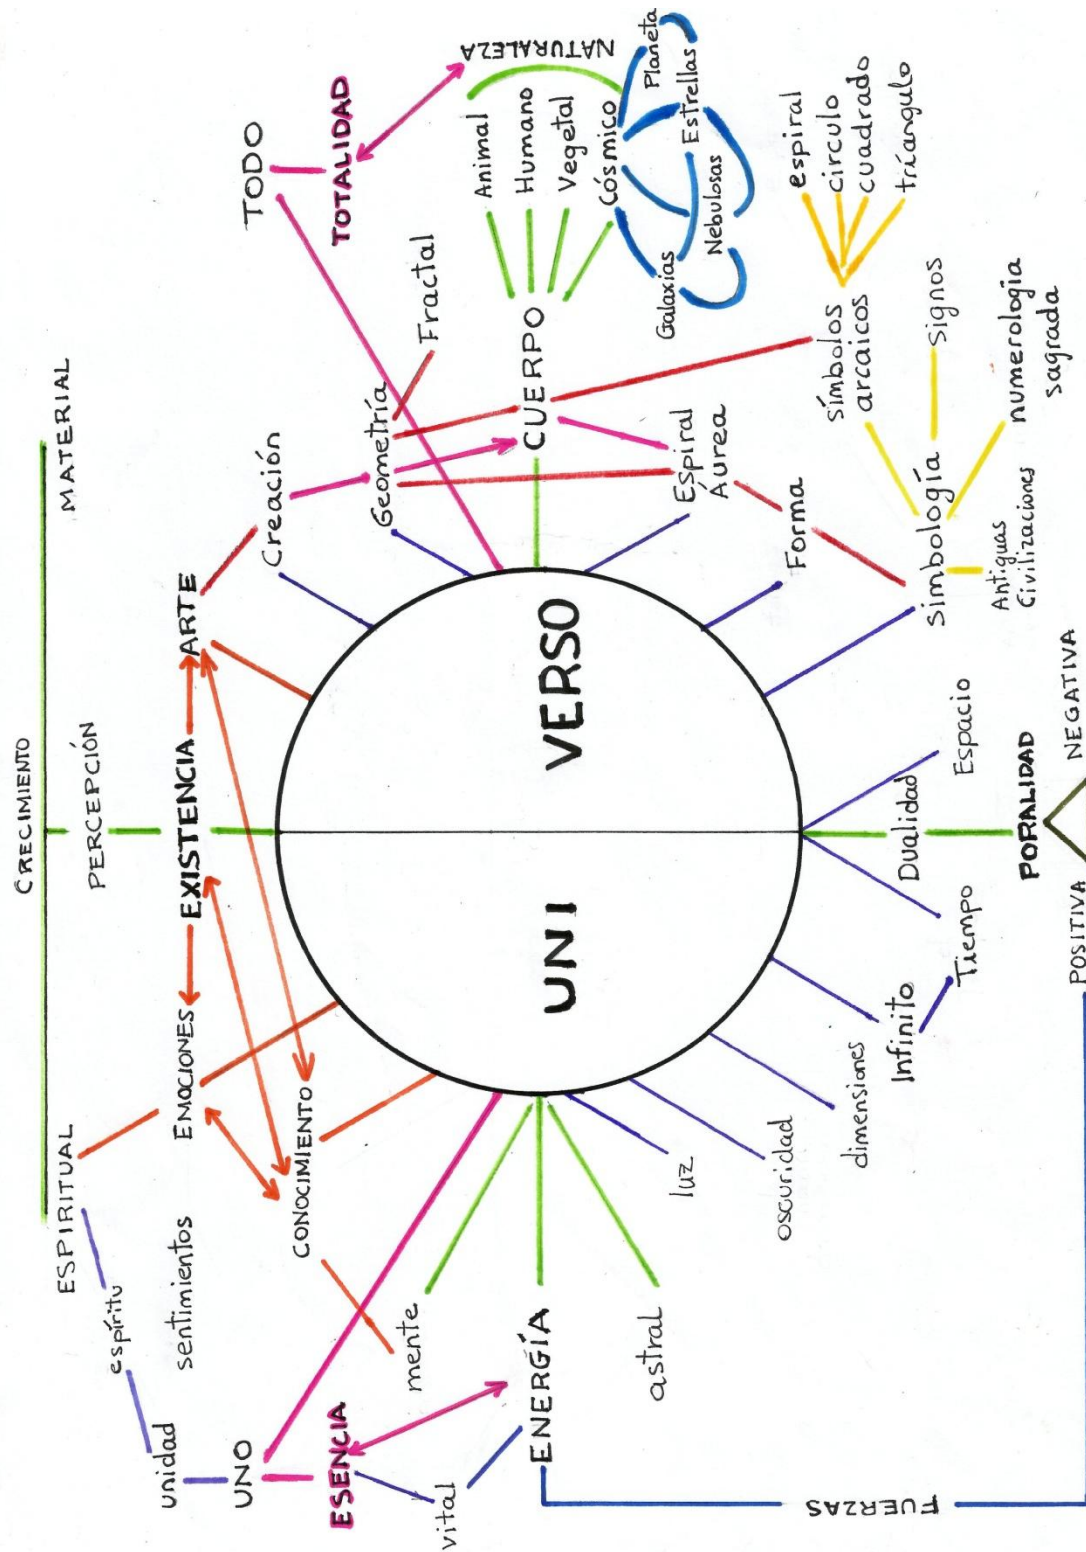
UNI
VERSO

CRECIMIENTO
ESPIRITUAL
MATERIAL
PERCEPCIÓN
EXISTENCIA
EMOCIONES
ARTE
CONOCIMIENTO
sentimientos
espíritu
unidad
UNO
ESENCIA
vital
ENERGÍA
mente
astral
luz
oscuridad
dimensiones
Infinito
Tiempo
Dualidad
Espacio
POLARIDAD
POSITIVA
NEGATIVA
FUERZAS
Creación
Geometría
Fractal
CUERPO
Espiral Áurea
Forma
Simbología
Antiguas Civilizaciones
símbolos arcaicos
Signos
numerología sagrada
espiral
círculo
cuadrado
triángulo
TODO
TOTALIDAD
NATURALEZA
Animal
Humano
Vegetal
Cósmico
Planeta
Estrellas
Nebulosas
Galaxias